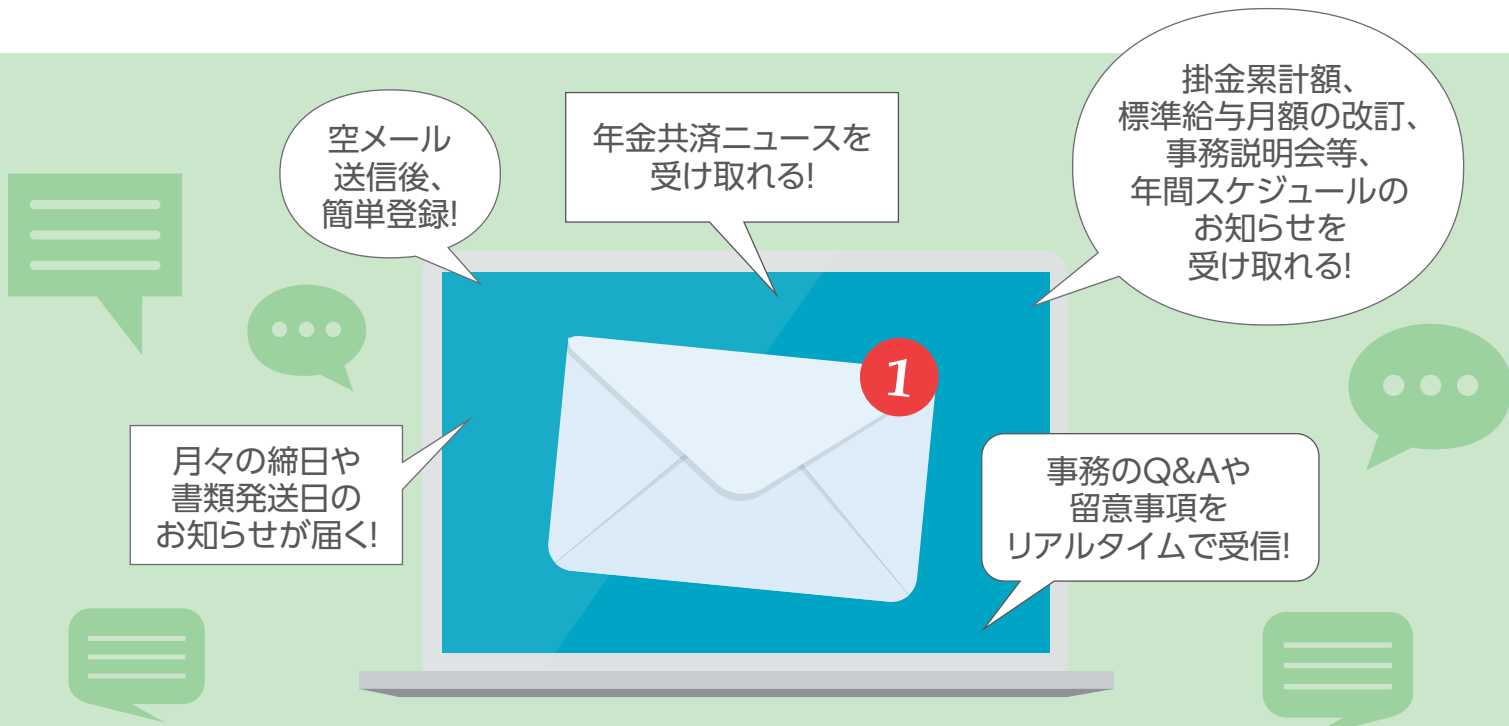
空メール
送信後、
簡単登録!

年金共済ニュースを
受け取れる!

掛金累計額、
標準給与月額の改訂、
事務説明会等、
年間スケジュールの
お知らせを
受け取れる!

1

月々の締日や
書類発送日の
お知らせが届く!

事務のQ&Aや
留意事項を
リアルタイムで受信!